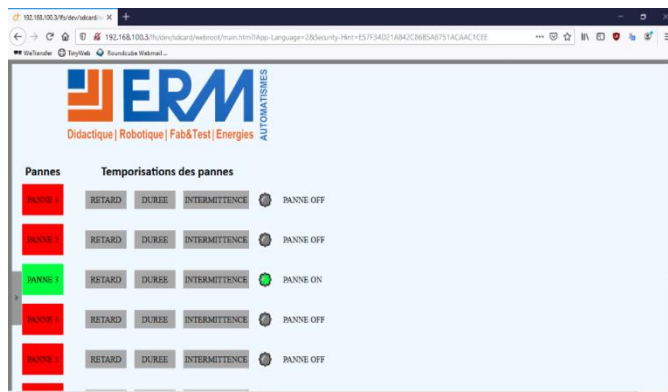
192.168.100.3/fs/dev/sdcard/w ×

192.168.100.3/fs/dev/sdcard/webroot/main.html?App-Language=2&Security-Hint=E57F34D21AB42C86B5A8751ACAAC1CEE

WeTransfer TinyWeb Roundcube Webmail

ERM
AUTOMATISMES
Didactique | Robotique | Fab&Test | Energies

Pannes

Temporisations des pannes

PANNE 1 RETARD DUREE INTERMITTENCE PANNE OFF

PANNE 2 RETARD DUREE INTERMITTENCE PANNE OFF

PANNE 3 RETARD DUREE INTERMITTENCE PANNE ON

PANNE 4 RETARD DUREE INTERMITTENCE PANNE OFF

PANNE 5 RETARD DUREE INTERMITTENCE PANNE OFF